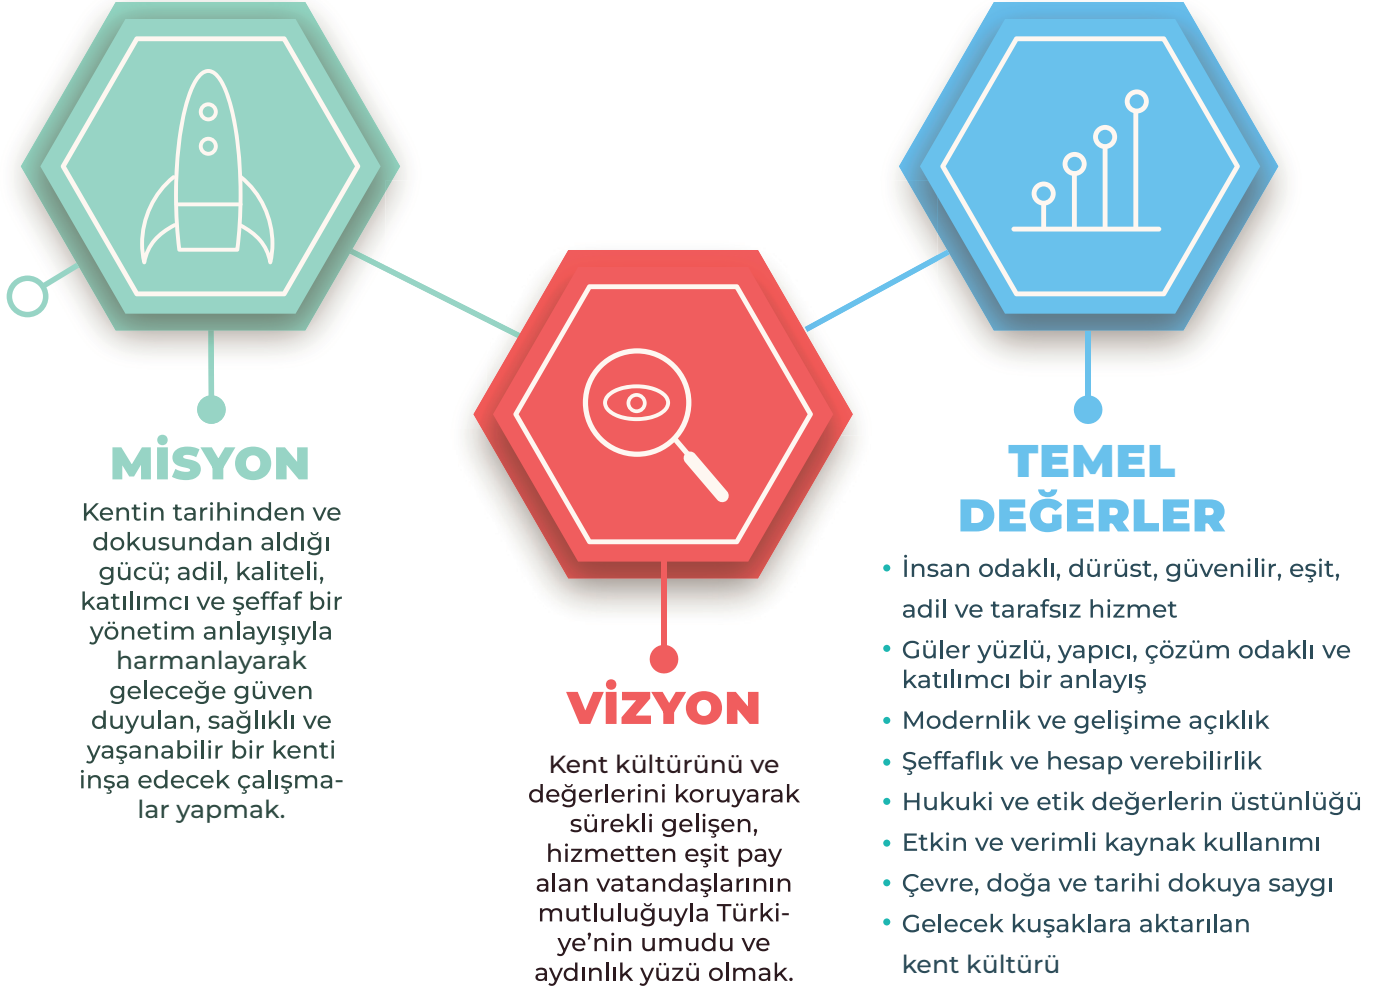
MİSYON

Kentin tarihinden ve dokusundan aldığı gücü; adil, kaliteli, katılımcı ve şeffaf bir yönetim anlayışıyla harmanlayarak geleceğe güven duyulan, sağlıklı ve yaşanabilir bir kenti inşa edecek çalışmalar yapmak.

VİZYON

Kent kültürünü ve değerlerini koruyarak sürekli gelişen, hizmetten eşit pay alan vatandaşlarının mutluluğuyla Türkiye'nin umudu ve aydınlık yüzü olmak.

TEMEL DEĞERLER

• İnsan odaklı, dürüst, güvenilir, eşit, adil ve tarafsız hizmet
• Güler yüzlü, yapıcı, çözüm odaklı ve katılımcı bir anlayış
• Modernlik ve gelişime açıklık
• Şeffaflık ve hesap verebilirlik
• Hukuki ve etik değerlerin üstünlüğü
• Etkin ve verimli kaynak kullanımı
• Çevre, doğa ve tarihi dokuya saygı
• Gelecek kuşaklara aktarılan kent kültürü